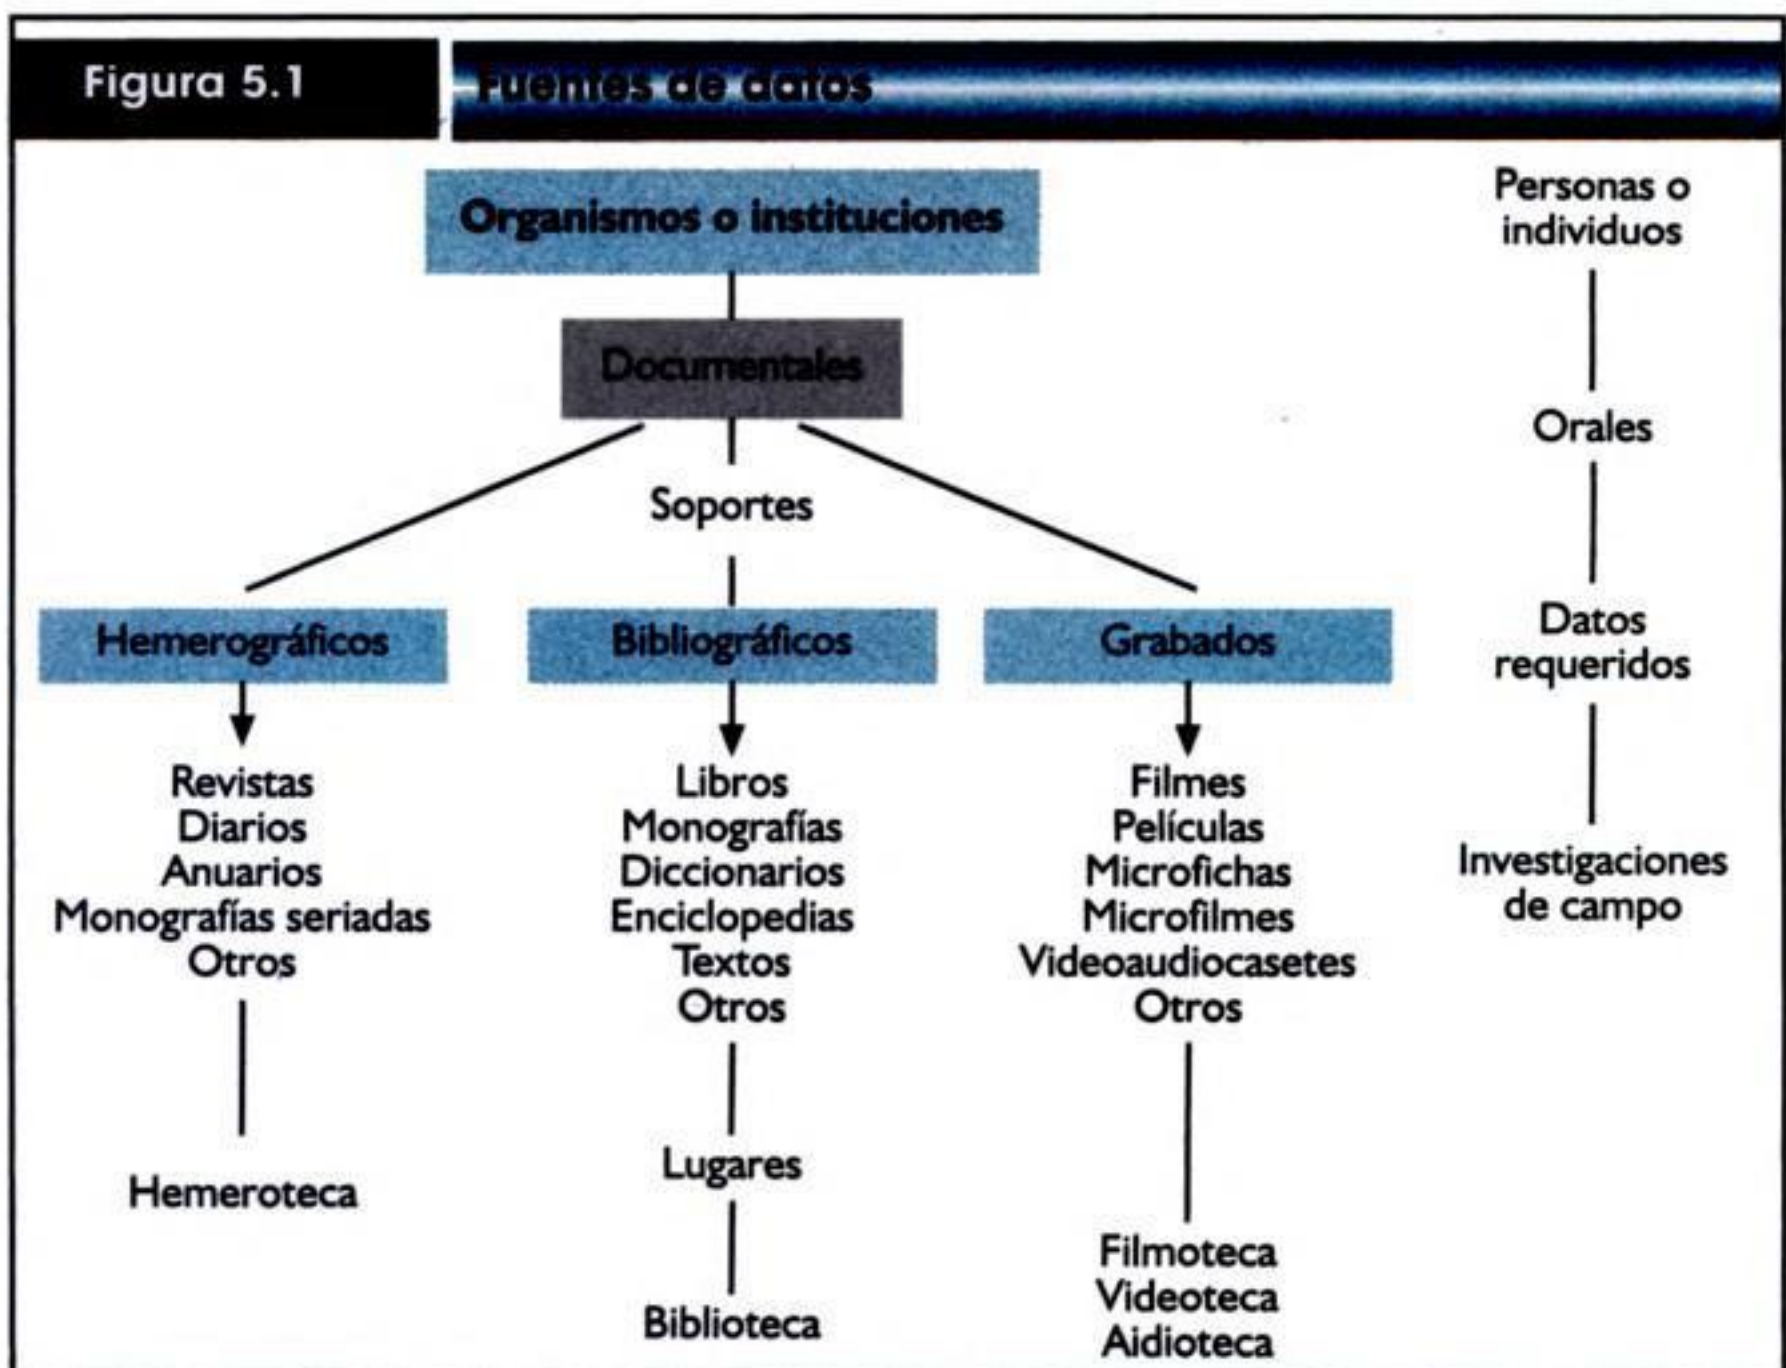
Figura 5.1

Fuentes de datos

Organismos o instituciones

Documentales

Soportes

Hemerográficos

Revistas
Diarios
Anuarios
Monografías seriadas
Otros

Hemeroteca

Bibliográficos

Libros
Monografías
Diccionarios
Enciclopedias
Textos
Otros

Lugares

Biblioteca

Grabados

Filmes
Películas
Microfichas
Microfilmes
Videoaudiocasetes
Otros

Filmoteca
Videoteca
Aidioteca

Personas o individuos

Orales

Datos requeridos

Investigaciones de campo